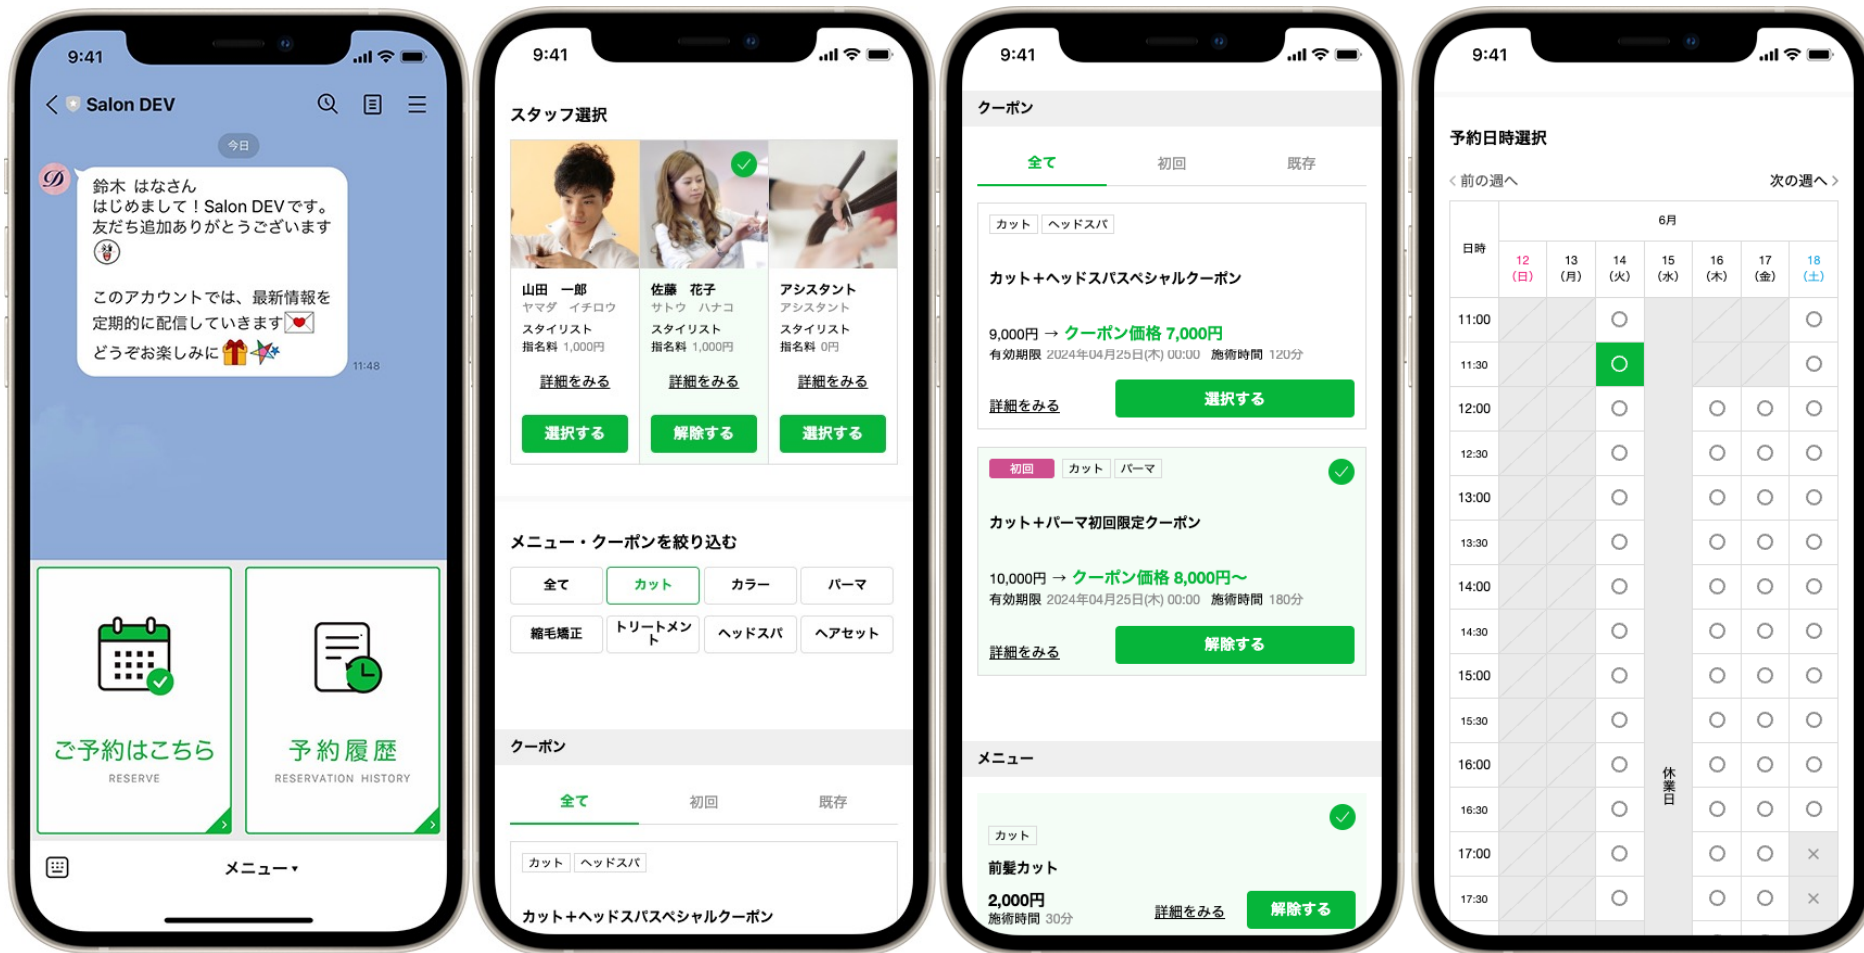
9:41

Salon DEV

今日

鈴木 はなさん
はじめまして！Salon DEVです。
友だち追加ありがとうございます

このアカウントでは、最新情報を定期的に配信していきます
どうぞお楽しみに

11:48

ご予約はこちら
RESERVE

予約履歴
RESERVATION HISTORY

メニュー▾

9:41

スタッフ選択

山田 一郎
ヤマダ イチロウ
スタイリスト
指名料 1,000円
詳細をみる
選択する

佐藤 花子
サトウ ハナコ
スタイリスト
指名料 1,000円
詳細をみる
解除する

アシスタント
アシスタント
スタイリスト
指名料 0円
詳細をみる
選択する

メニュー・クーポンを絞り込む

| 全て | カット | カラー | パーマ |
|---|---|---|---|
| 縮毛矯正 | トリートメント | ヘッドスパ | ヘアセット |

クーポン

全て 初回 既存

カット ヘッドスパ
カット＋ヘッドスパスペシャルクーポン

9:41

クーポン

全て 初回 既存

カット ヘッドスパ
カット＋ヘッドスパスペシャルクーポン
9,000円 → クーポン価格 7,000円
有効期限 2024年04月25日(木) 00:00 施術時間 120分
詳細をみる
選択する

初回 カット パーマ
カット＋パーマ初回限定クーポン
10,000円 → クーポン価格 8,000円〜
有効期限 2024年04月25日(木) 00:00 施術時間 180分
詳細をみる
解除する

メニュー

カット
前髪カット
2,000円
施術時間 30分
詳細をみる
解除する

9:41

予約日時選択

前の週へ 次の週へ

| 日時 | 12 (日) | 13 (月) | 14 (火) | 15 (水) | 16 (木) | 17 (金) | 18 (土) |
|---|---|---|---|---|---|---|---|
| 11:00 | | | ○ | | | | ○ |
| 11:30 | | | ○ | | | | ○ |
| 12:00 | | | ○ | | ○ | ○ | ○ |
| 12:30 | | | ○ | | ○ | ○ | ○ |
| 13:00 | | | ○ | | ○ | ○ | ○ |
| 13:30 | | | ○ | | ○ | ○ | ○ |
| 14:00 | | | ○ | | ○ | ○ | ○ |
| 14:30 | | | ○ | | ○ | ○ | ○ |
| 15:00 | | | ○ | | ○ | ○ | ○ |
| 15:30 | | | ○ | | ○ | ○ | ○ |
| 16:00 | | | ○ | 休業日 | ○ | ○ | ○ |
| 16:30 | | | ○ | | ○ | ○ | ○ |
| 17:00 | | | ○ | | ○ | ○ | × |
| 17:30 | | | ○ | | ○ | ○ | × |

6月